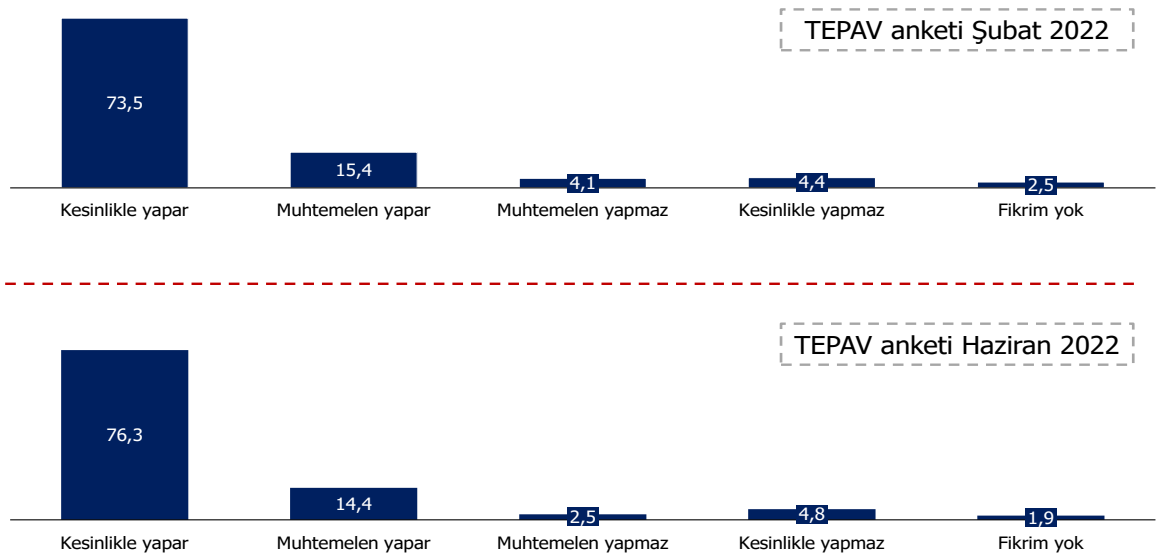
TEPAV anketi Şubat 2022

73,5

15,4

4,1

4,4

2,5

Kesinlikle yapar

Muhtemelen yapar

Muhtemelen yapmaz

Kesinlikle yapmaz

Fikrim yok

TEPAV anketi Haziran 2022

76,3

14,4

2,5

4,8

1,9

Kesinlikle yapar

Muhtemelen yapar

Muhtemelen yapmaz

Kesinlikle yapmaz

Fikrim yok